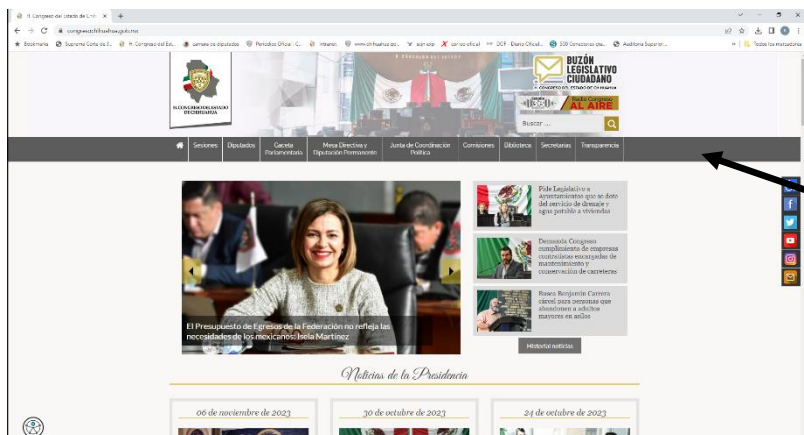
H. Congreso del Estado de Chih ×  +

congresochihuahua.gob.mx

Bookmarks  Suprema Corte de J...  H. Congreso del Est...  camara de diputados  Periódico Oficial - C...  Internet  www.chihuahua.go...  aspirante  correo oficial  DOF - Diario Oficial...  SSB Conexiones que...  Asablona Superior...  Todos los marcadores

H. CONGRESO DEL ESTADO DE CHIHUAHUA

BUZÓN LEGISLATIVO CIUDADANO

H. CONGRESO DEL ESTADO DE CHIHUAHUA

Radio Congreso AL AIRE

Buscar ...

Sesiones | Diputados | Gaceta Parlamentaria | Mesa Directiva y Diputación Permanente | Junta de Coordinación Política | Comisiones | Biblioteca | Secretarías | Transparencia

El Presupuesto de Egresos de la Federación no refleja las necesidades de los mexicanos: Isela Martínez

Pide Legislativo a Ayuntamientos que se dote del servicio de drenaje y agua potable a viviendas

Demanda Congreso cumplimiento de empresas contratistas encargadas de mantenimiento y conservación de carreteras

Busca Benjamín Carrera cárcel para personas que abandonen a adultos mayores en asilos

Historial noticias

Noticias de la Presidencia

06 de noviembre de 2023

30 de octubre de 2023

24 de octubre de 2023